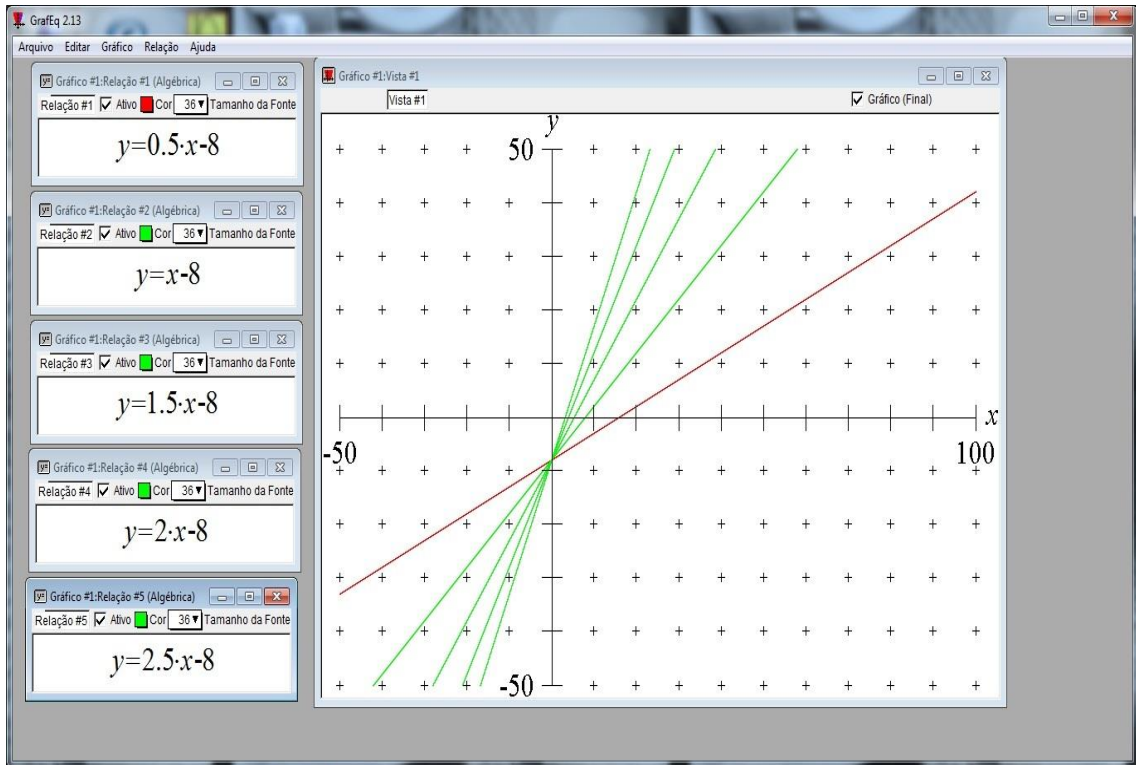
GrafEq 2.13

Arquivo Editar Gráfico Relação Ajuda

Gráfico #1:Relação #1 (Algébrica)
Relação #1 Ativo Cor 36 Tamanho da Fonte
$y=0.5\cdot x-8$

Gráfico #1:Relação #2 (Algébrica)
Relação #2 Ativo Cor 36 Tamanho da Fonte
$y=x-8$

Gráfico #1:Relação #3 (Algébrica)
Relação #3 Ativo Cor 36 Tamanho da Fonte
$y=1.5\cdot x-8$

Gráfico #1:Relação #4 (Algébrica)
Relação #4 Ativo Cor 36 Tamanho da Fonte
$y=2\cdot x-8$

Gráfico #1:Relação #5 (Algébrica)
Relação #5 Ativo Cor 36 Tamanho da Fonte
$y=2.5\cdot x-8$

Gráfico #1:Vista #1
Vista #1
Gráfico (Final)

$y$
50
$x$
-50
100
-50